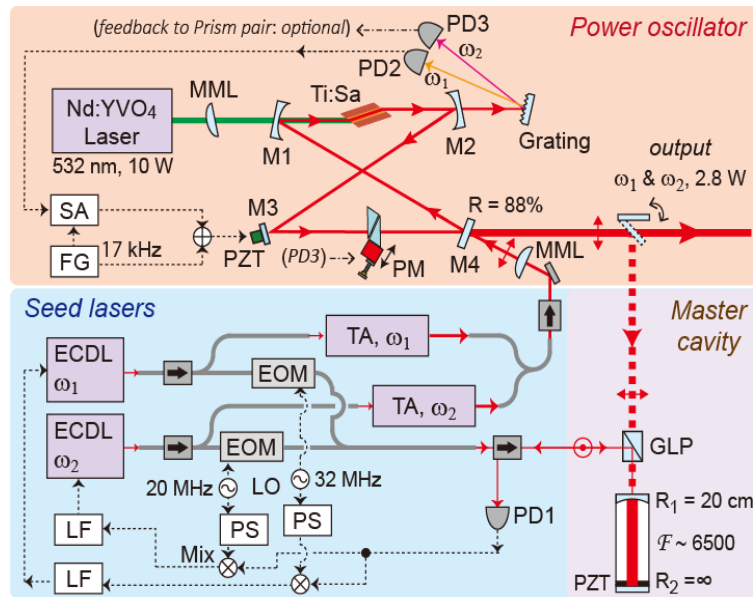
(feedback to Prism pair: optional)
PD3
$\omega_2$
PD2
$\omega_1$
Power oscillator
Nd:YVO$_4$ Laser
532 nm, 10 W
MML
M1
Ti:Sa
M2
Grating
output
$\omega_1$ & $\omega_2$, 2.8 W
SA
FG
17 kHz
M3
PZT
(PD3)
PM
R = 88%
M4
MML
Seed lasers
Master cavity
ECDL $\omega_1$
TA, $\omega_1$
EOM
TA, $\omega_2$
ECDL $\omega_2$
EOM
GLP
20 MHz
LO
32 MHz
PS
PS
PD1
LF
Mix
LF
$R_1$ = 20 cm
$\mathcal{F}$ ~ 6500
PZT
$R_2 = \infty$